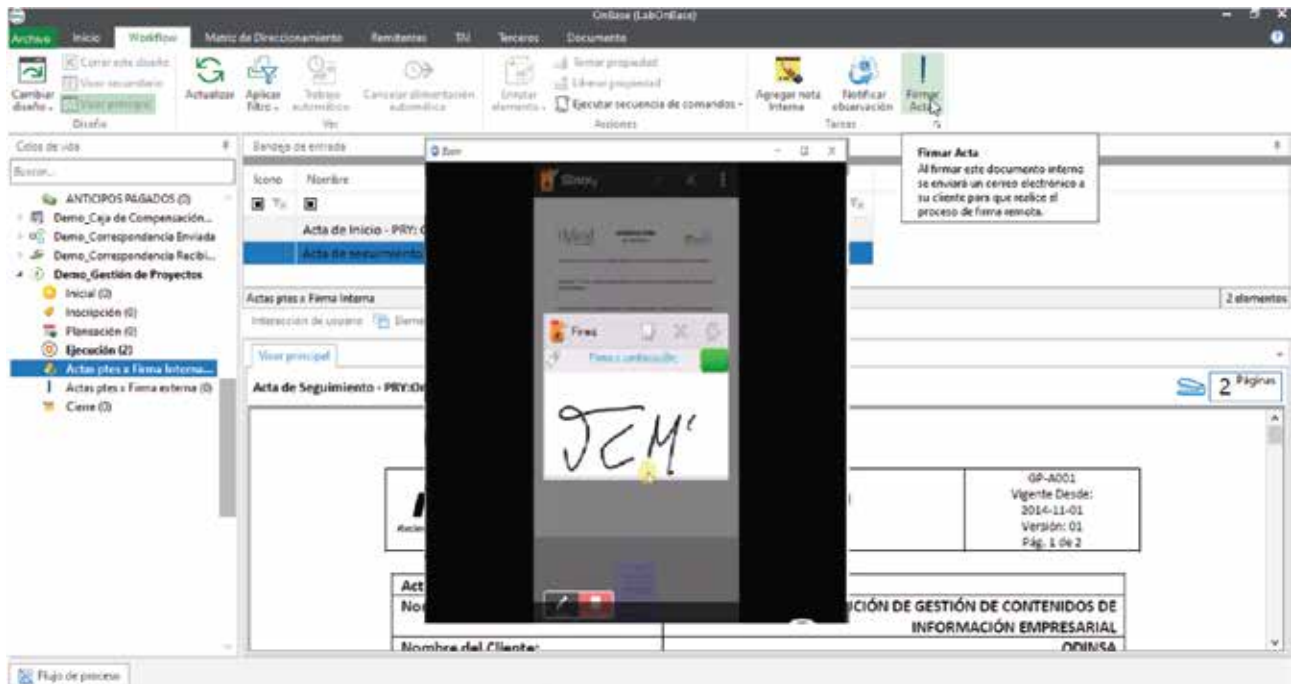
OnBase (LabOnBase)

Archivo Inicio Workflow Matriz de Direccionamiento Remitentes TM Terceros Documento

Cambiar diseño Cerrar este diseño Visor secundario Visor principal Diseño
Actualizar Aplicar filtro Trabajo automático Cancelar alimentación automática Ver
Enrutar elemento Tomar propiedad Liberar propiedad Ejecutar secuencia de comandos Acciones
Agregar nota interna Notificar observación Firmar Acta Tareas

Ciclos de vida
Buscar...
ANTICIPOS PAGADOS (0)
Demo_Caja de Compensación...
Demo_Correspondencia Enviada
Demo_Correspondencia Recibi...
Demo_Gestión de Proyectos
Inicial (0)
Inscripción (0)
Planeación (0)
Ejecución (2)
Actas ptes x Firma Interna...
Actas ptes x Firma externa (0)
Cierre (0)

Bandeja de entrada
Icono Nombre
Acta de Inicio - PRY:
Acta de seguimiento

Actas ptes x Firma Interna
2 elementos
Interacción de usuario
Visor principal
Acta de Seguimiento - PRY:O
2 Páginas

Firmar Acta
Al firmar este documento interno se enviará un correo electrónico a su cliente para que realice el proceso de firma remota.

GP-A001
Vigente Desde:
2014-11-01
Versión: 01
Pág. 1 de 2

Act
No
ICIÓN DE GESTIÓN DE CONTENIDOS DE INFORMACIÓN EMPRESARIAL
Nombre del Cliente:
ODINSA

Firma
Firma o confirmación

Flujo de proceso